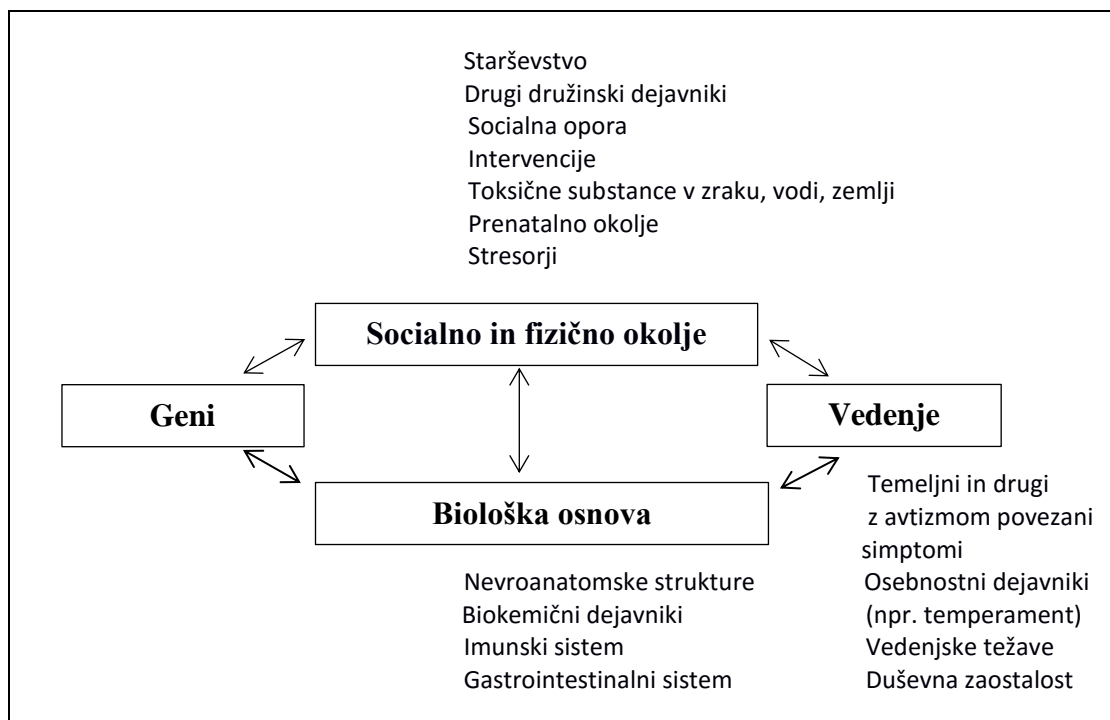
Starševstvo
Drugi družinski dejavniki
Socialna opora
Intervencije
Toksične substance v zraku, vodi, zemlji
Prenatalno okolje
Stresorji

Socialno in fizično okolje

Geni

Vedenje

Biološka osnova

Temeljni in drugi z avtizmom povezani simptomi
Osebnostni dejavniki (npr. temperament)
Vedenjske težave
Duševna zaostalost

Nevroanatomske strukture
Biokemični dejavniki
Imunski sistem
Gastrointestinalni sistem